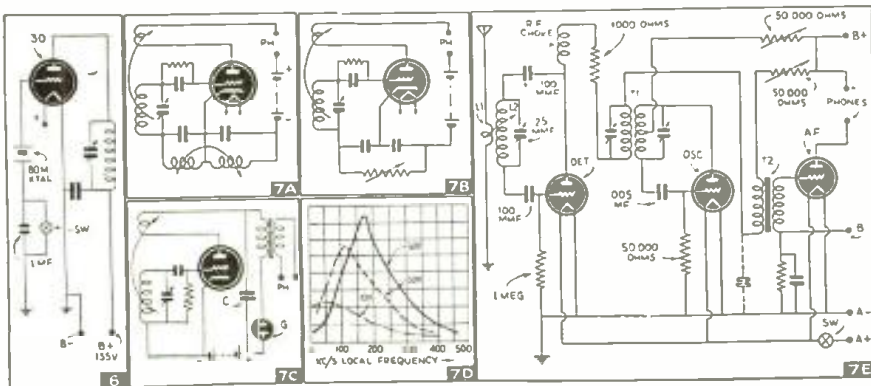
30

80M XTAL

SW

1 MF

B-

B+ 135V

6

PH

+

-

7A

PH

7B

C

PH

G

7C

KC/S LOCAL FREQUENCY

0

100

200

300

400

500

7D

RF CHOKE

1000 OHMS

50 000 OHMS

B+

L1

L2

100 MMF

25 MMF

T1

50 000 OHMS

PHONES

AF

DET

OSC

T2

100 MMF

.005 MF

50 000 OHMS

B

1 MEG

A-

SW

A+

7E